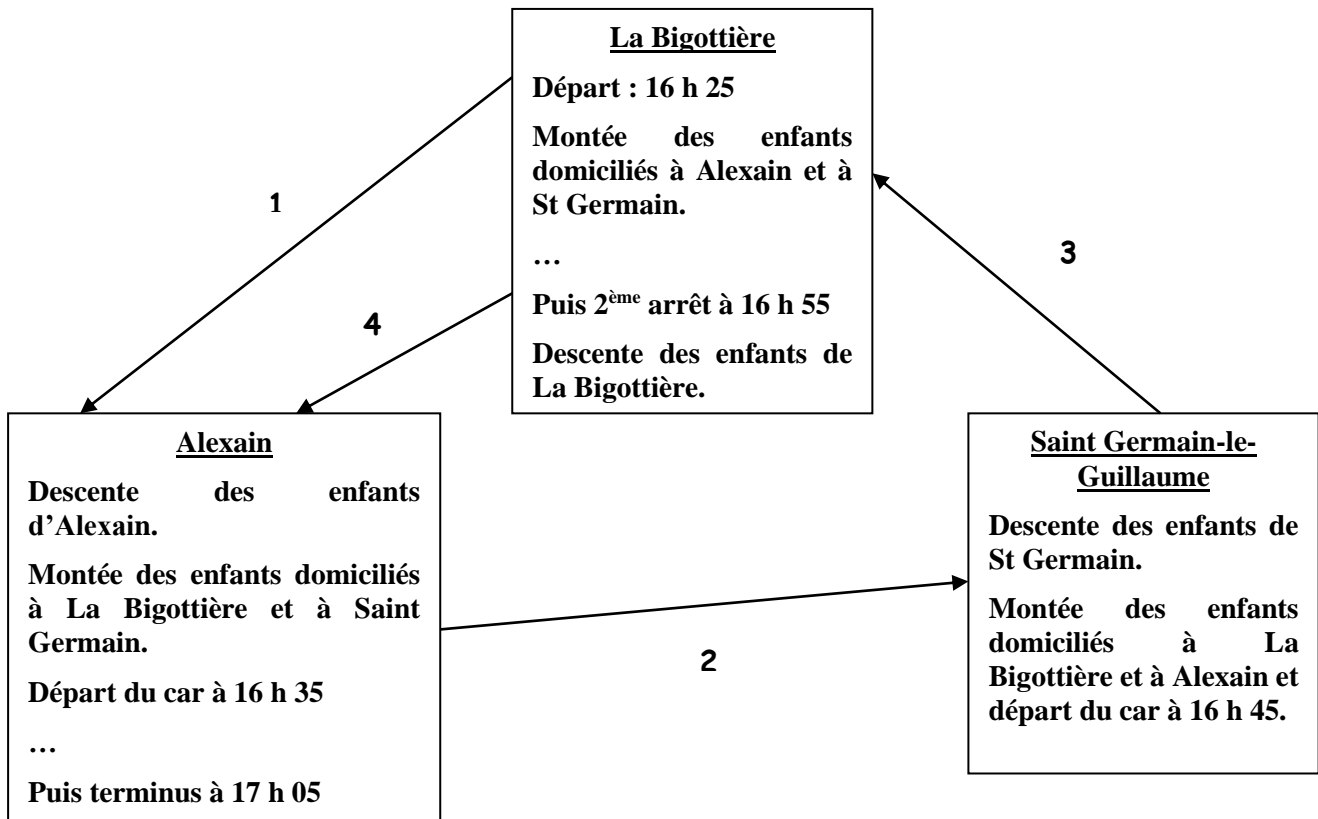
La Bigottière

Départ : 16 h 25

Montée des enfants domiciliés à Alexain et à St Germain.

…

Puis 2ème arrêt à 16 h 55

Descente des enfants de La Bigottière.

1

4

3

Alexain

Descente des enfants d'Alexain.

Montée des enfants domiciliés à La Bigottière et à Saint Germain.

Départ du car à 16 h 35

…

Puis terminus à 17 h 05

2

Saint Germain-le-Guillaume

Descente des enfants de St Germain.

Montée des enfants domiciliés à La Bigottière et à Alexain et départ du car à 16 h 45.